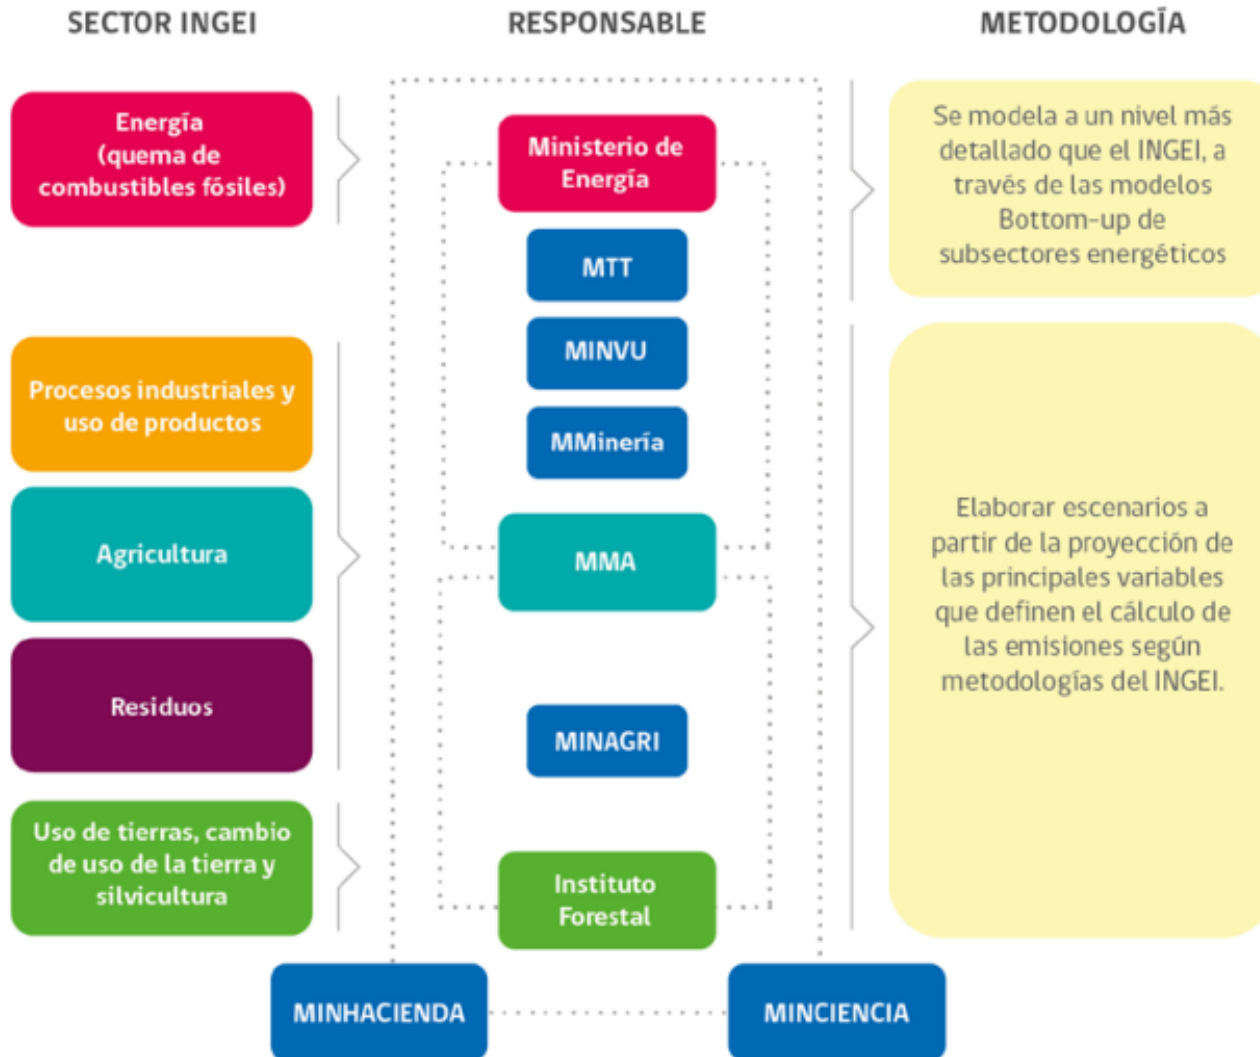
SECTOR INGEI

RESPONSABLE

METODOLOGÍA

Energía (quema de combustibles fósiles)

Procesos industriales y uso de productos

Agricultura

Residuos

Uso de tierras, cambio de uso de la tierra y silvicultura

Ministerio de Energía

MTT

MINVU

MMinería

MMA

MINAGRI

Instituto Forestal

MINHACIENDA

MINCIENCIA

Se modela a un nivel más detallado que el INGEI, a través de las modelos Bottom-up de subsectores energéticos

Elaborar escenarios a partir de la proyección de las principales variables que definen el cálculo de las emisiones según metodologías del INGEI.